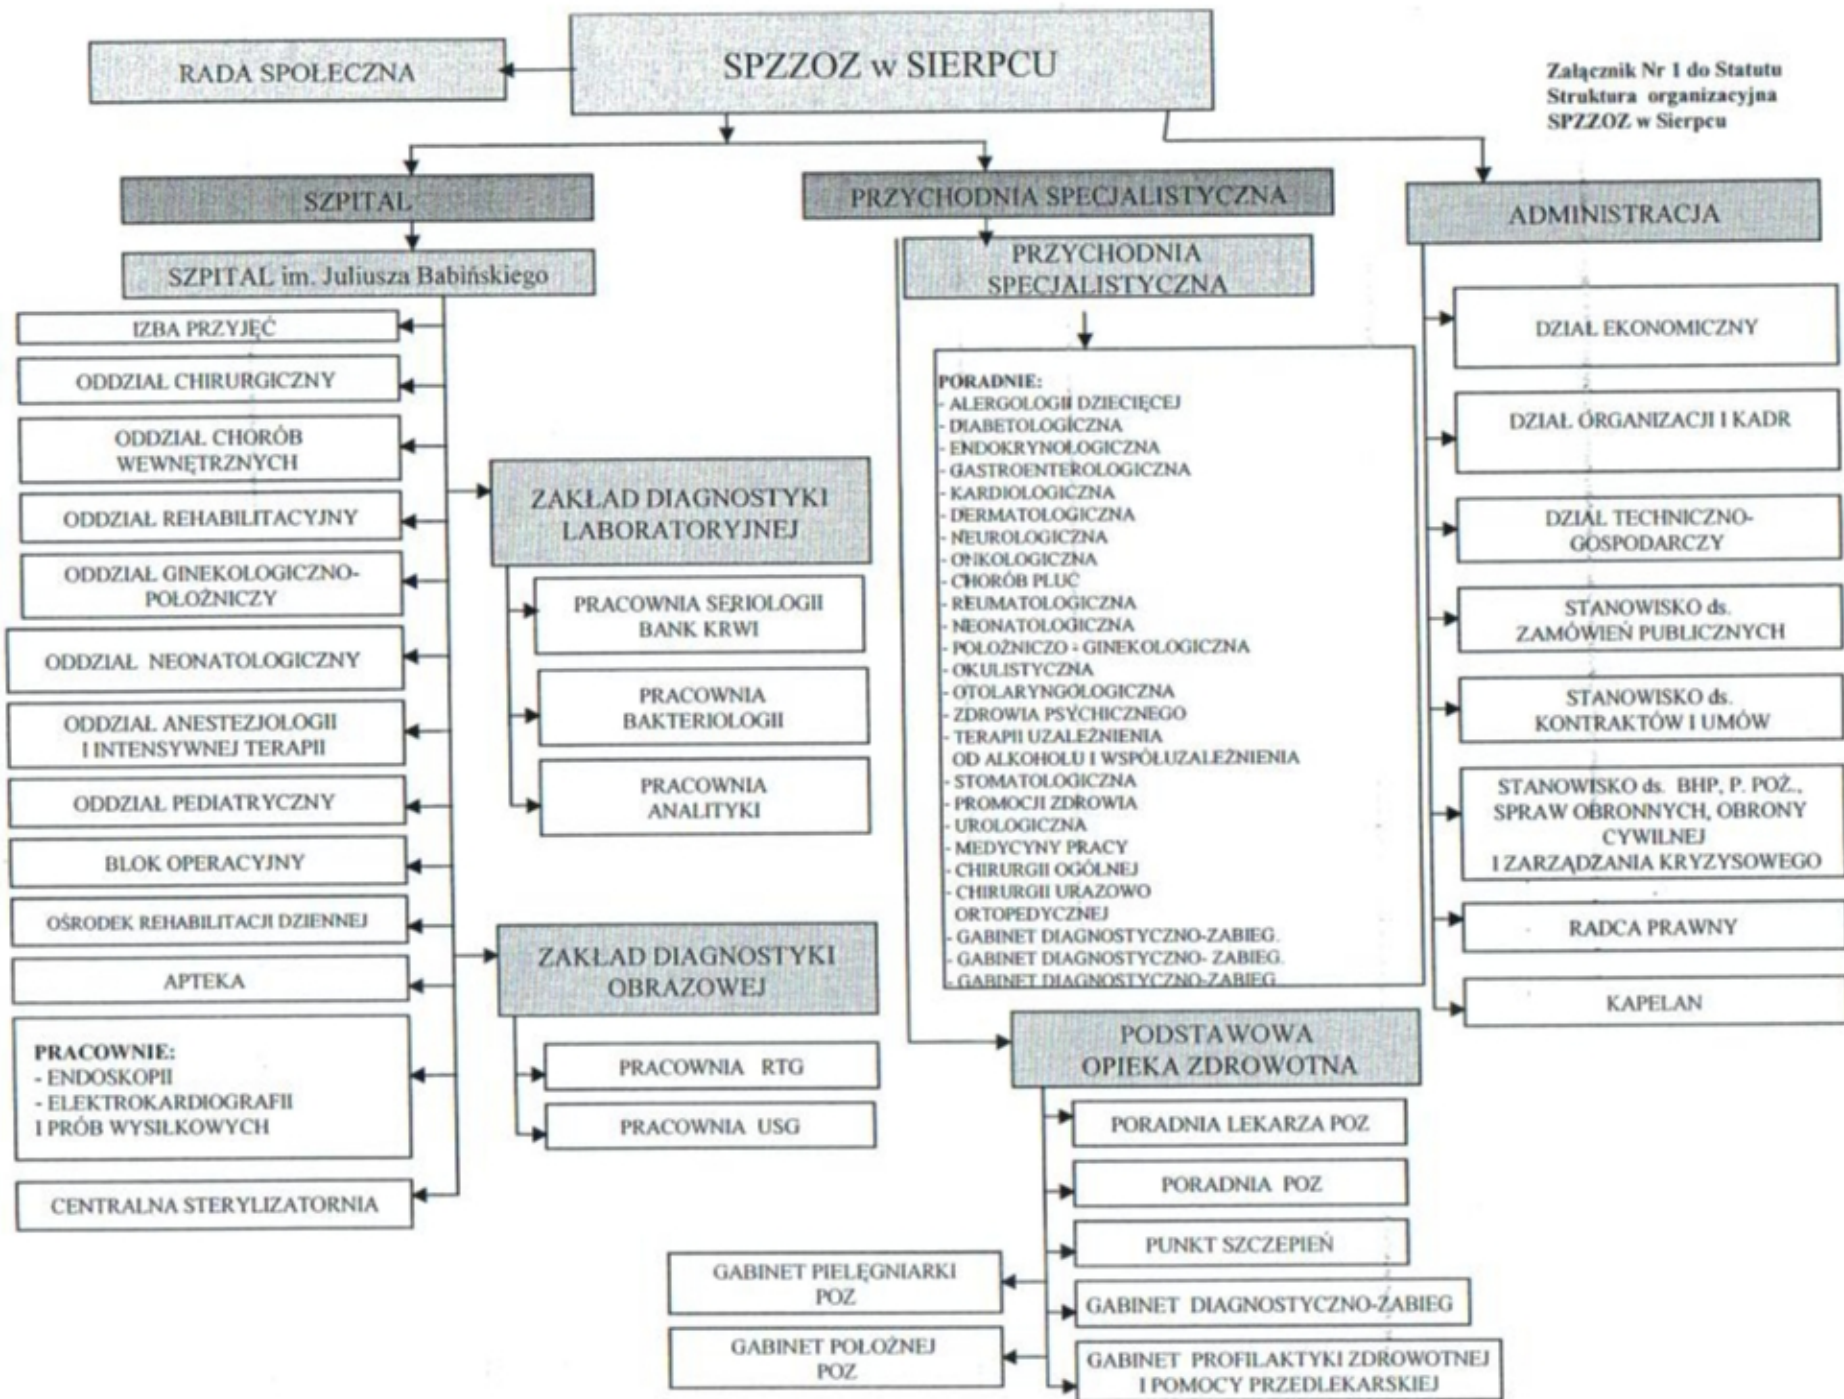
RADA SPOŁECZNA

SPZZOZ w SIERPCU

Załącznik Nr 1 do Statutu
Struktura organizacyjna
SPZZOZ w Sierpcu

SZPITAL

PRZYCHODNIA SPECJALISTYCZNA

ADMINISTRACJA

SZPITAL im. Juliusza Babińskiego

IZBA PRZYJĘĆ

ODDZIAŁ CHIRURGICZNY

ODDZIAŁ CHORÓB WEWNĘTRZNYCH

ODDZIAŁ REHABILITACYJNY

ODDZIAŁ GINEKOLOGICZNO-POŁOŻNICZY

ODDZIAŁ NEONATOLOGICZNY

ODDZIAŁ ANESTEZJOLOGII I INTENSYWNEJ TERAPII

ODDZIAŁ PEDIATRYCZNY

BLOK OPERACYJNY

OŚRODEK REHABILITACJI DZIENNEJ

APTEKA

PRACOWNIE:
- ENDOSKOPII
- ELEKTROKARDIOGRAFII I PRÓB WYSIŁKOWYCH

CENTRALNA STERYLIZATORNIA

ZAKŁAD DIAGNOSTYKI LABORATORYJNEJ

PRACOWNIA SERIOLOGII BANK KRWI

PRACOWNIA BAKTERIOLOGII

PRACOWNIA ANALITYKI

ZAKŁAD DIAGNOSTYKI OBRAZOWEJ

PRACOWNIA RTG

PRACOWNIA USG

PRZYCHODNIA SPECJALISTYCZNA

PORADNIE:
- ALERGOLOGII DZIECIĘCEJ
- DIABETOLOGICZNA
- ENDOKRYNOLOGICZNA
- GASTROENTEROLOGICZNA
- KARDIOLOGICZNA
- DERMATOLOGICZNA
- NEUROLOGICZNA
- ONKOLOGICZNA
- CHORÓB PŁUC
- REUMATOLOGICZNA
- NEONATOLOGICZNA
- POŁOŻNICZO - GINEKOLOGICZNA
- OKULISTYCZNA
- OTOLARYNGOLOGICZNA
- ZDROWIA PSYCHICZNEGO
- TERAPII UZALEŻNIENIA OD ALKOHOLU I WSPÓŁUZALEŻNIENIA
- STOMATOLOGICZNA
- PROMOCJI ZDROWIA
- UROLOGICZNA
- MEDYCYNY PRACY
- CHIRURGII OGÓLNEJ
- CHIRURGII URAZOWO ORTOPEDYCZNEJ
- GABINET DIAGNOSTYCZNO-ZABIEG.
- GABINET DIAGNOSTYCZNO- ZABIEG.
- GABINET DIAGNOSTYCZNO-ZABIEG.

PODSTAWOWA OPIEKA ZDROWOTNA

PORADNIA LEKARZA POZ

PORADNIA POZ

PUNKT SZCZEPIEŃ

GABINET DIAGNOSTYCZNO-ZABIEG

GABINET PROFILAKTYKI ZDROWOTNEJ I POMOCY PRZEDLEKARSKIEJ

GABINET PIELĘGNIARKI POZ

GABINET POŁOŻNEJ POZ

DZIAŁ EKONOMICZNY

DZIAŁ ORGANIZACJI I KADR

DZIAŁ TECHNICZNO-GOSPODARCZY

STANOWISKO ds. ZAMÓWIEŃ PUBLICZNYCH

STANOWISKO ds. KONTRAKTÓW I UMÓW

STANOWISKO ds. BHP, P. POŻ., SPRAW OBRONNYCH, OBRONY CYWILNEJ I ZARZĄDZANIA KRYZYSOWEGO

RADCA PRAWNY

KAPELAN